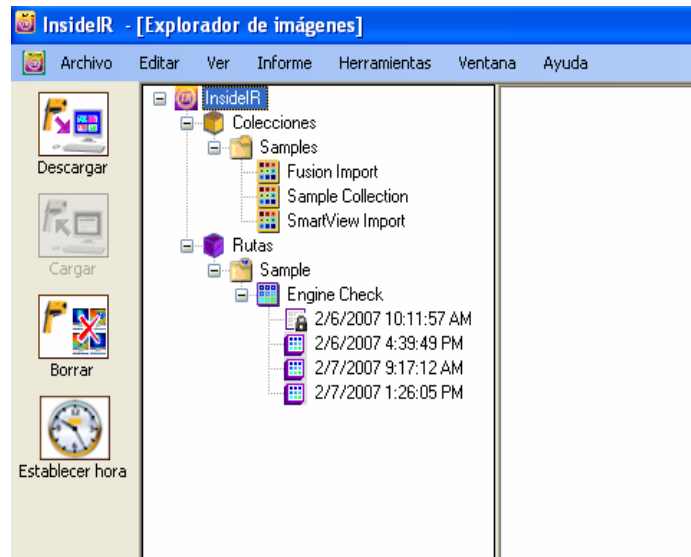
InsideIR - [Explorador de imágenes]

Archivo Editar Ver Informe Herramientas Ventana Ayuda

Descargar

Cargar

Borrar

Establecer hora

InsideIR
Colecciones
Samples
Fusion Import
Sample Collection
SmartView Import
Rutas
Sample
Engine Check
2/6/2007 10:11:57 AM
2/6/2007 4:39:49 PM
2/7/2007 9:17:12 AM
2/7/2007 1:26:05 PM